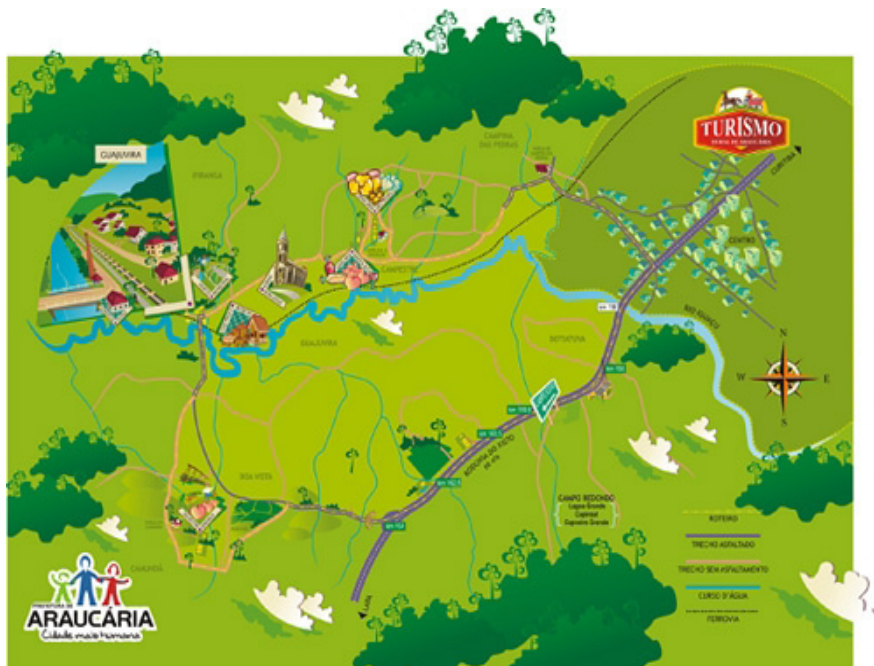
TURISMO
RURAL DE ARAUCÁRIA

GUAJUVIRA
CAMPINA DAS PEDRAS
CAMPESTRE
GUAJUVIRA
ROSEIRA
CENTRO
RIO IGUAÇU
CURITIBA
BOA VISTA
CAMPO REDONDO
Lagoa Grande
Capinzal
Capoeira Grande
RODOVIA DO XISTO
N
S
W
E
ROTEIRO
TRECHO ASFALTADO
TRECHO SEM ASFALTAMENTO
CURSO D'ÁGUA
FERROVIA

PREFEITURA DE
ARAUCÁRIA
Cidade mais humana